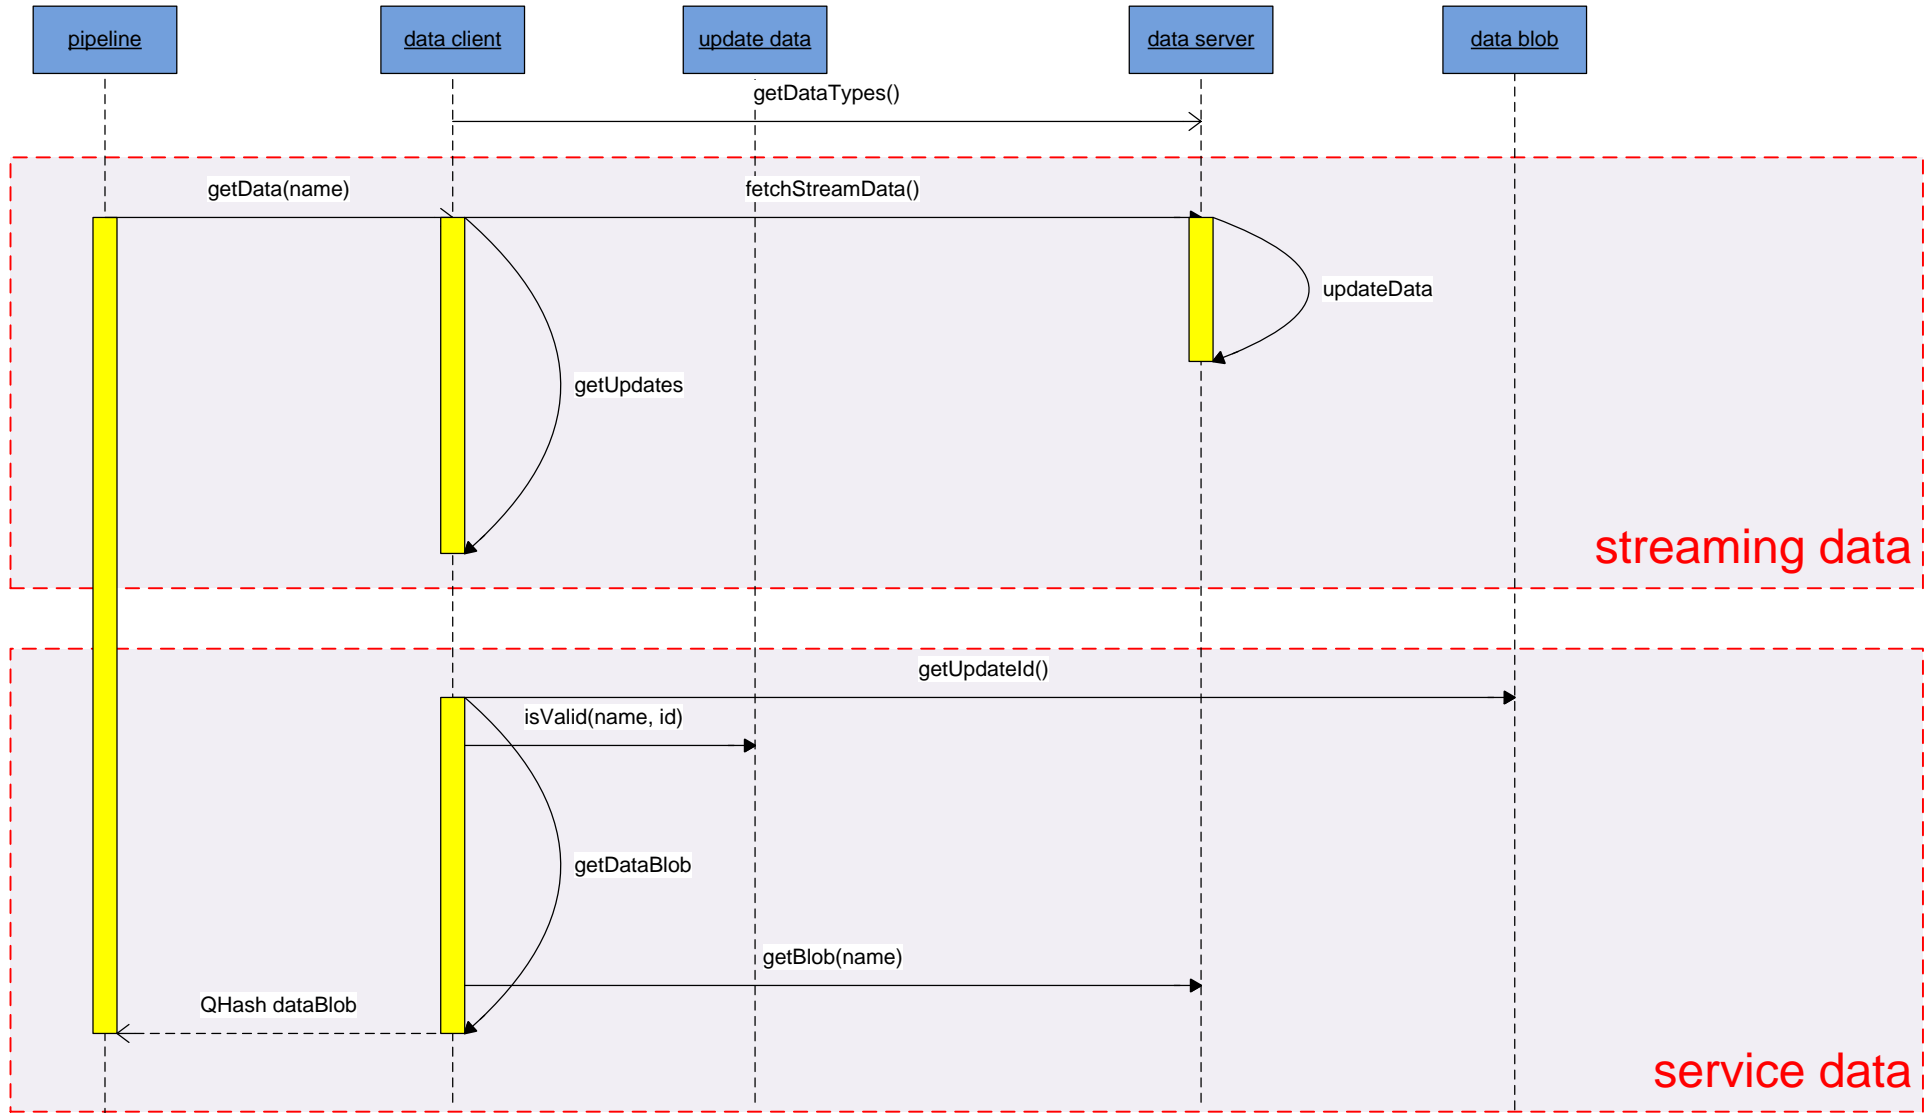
pipeline

data client

update data

data server

data blob

getDataTypes()

getData(name)

fetchStreamData()

updateData

getUpdates

streaming data

getUpdateId()

isValid(name, id)

getDataBlob

getBlob(name)

QHash dataBlob

service data